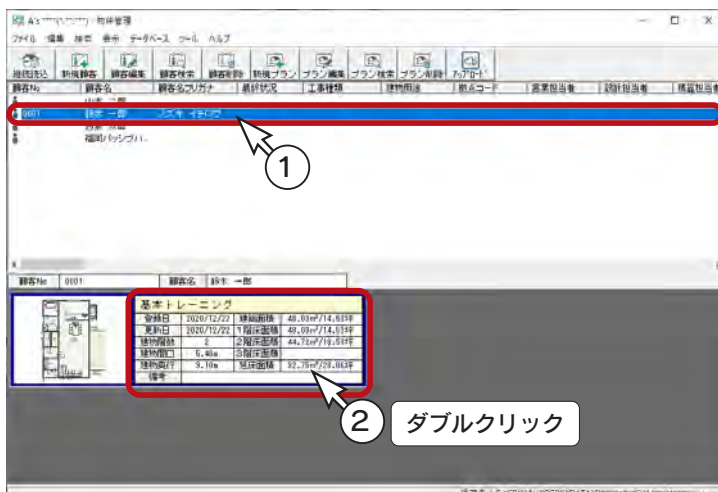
A's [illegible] - 物件管理

ファイル 編集 検索 表示 データベース ツール ヘルプ

物件読込 新規顧客 顧客編集 顧客検索 顧客削除 新規プラン プラン編集 プラン検索 プラン削除 アップロード

| 顧客No | 顧客名 | 顧客名フリガナ | 最終状況 | 工事種類 | 建物用途 | 拠点コード | 営業担当者 | 設計担当者 | 積算担当者 |
|---|---|---|---|---|---|---|---|---|---|
| | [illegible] | | | | | | | | |
| 0001 | 鈴木 一郎 | スズキ イチロウ | | | | | | | |
| | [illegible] | | | | | | | | |
| | 福岡パッシブハ... | | | | | | | | |

1

顧客No 0001 顧客名 鈴木 一郎

基本トレーニング

| 登録日 | 2020/12/22 | 建築面積 | 48.03m²/14.53坪 |
|---|---|---|---|
| 更新日 | 2020/12/22 | 1階床面積 | 48.03m²/14.53坪 |
| 建物階数 | 2 | 2階床面積 | 44.72m²/13.53坪 |
| 建物間口 | 6.46m | 3階床面積 | |
| 建物奥行 | 9.10m | 延床面積 | 92.75m²/28.06坪 |
| 備考 | | | |

2 ダブルクリック